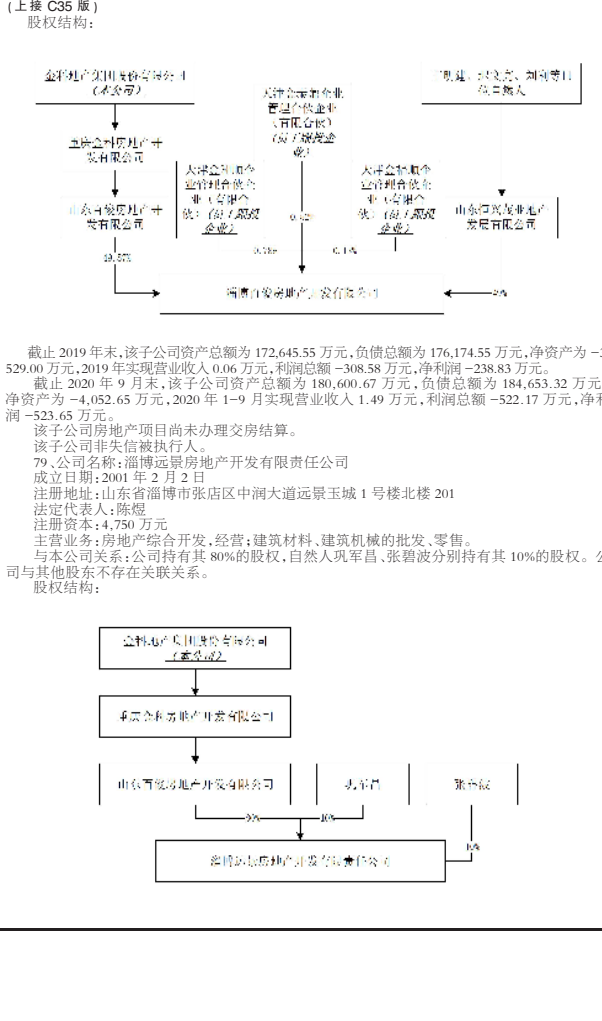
(上接 C35 版)
股权结构:

金科地产集团股份有限公司（本公司）

天津金科瑞鑫企业管理合伙企业（有限合伙）（员工跟投企业）

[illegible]

重庆金科房地产开发有限公司

天津金科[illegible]企业管理合伙企业（有限合伙）（员工跟投企业）

天津金科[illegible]企业管理合伙企业（有限合伙）（员工跟投企业）

山东金科房地产开发有限公司

山东百投房地产发展有限公司

19.58%

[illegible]

0.78%

0.14%

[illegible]%

淄博百发房地产开发有限公司

截止 2019 年末,该子公司资产总额为 172,645.55 万元,负债总额为 176,174.55 万元,净资产为 -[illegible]529.00 万元,2019 年实现营业收入 0.06 万元,利润总额 -308.58 万元,净利润 -238.83 万元。

截止 2020 年 9 月末,该子公司资产总额为 180,600.67 万元,负债总额为 184,653.32 万元,净资产为 -4,052.65 万元,2020 年 1-9 月实现营业收入 1.49 万元,利润总额 -522.17 万元,净利润 -523.65 万元。

该子公司房地产项目尚未办理交房结算。

该子公司非失信被执行人。

79、公司名称:淄博远景房地产开发有限责任公司

成立日期:2001 年 2 月 2 日

注册地址:山东省淄博市张店区中润大道远景玉城 1 号楼北楼 201

法定代表人:陈煜

注册资本:4,750 万元

主营业务:房地产综合开发,经营;建筑材料、建筑机械的批发、零售。

与本公司关系:公司持有其 80%的股权,自然人巩军昌、张碧波分别持有其 10%的股权。公司与其他股东不存在关联关系。

股权结构:

金科地产集团股份有限公司（本公司）

重庆金科房地产开发有限公司

山东百发房地产开发有限公司

巩军昌

张碧波

80%

10%

10%

淄博远景房地产开发有限责任公司